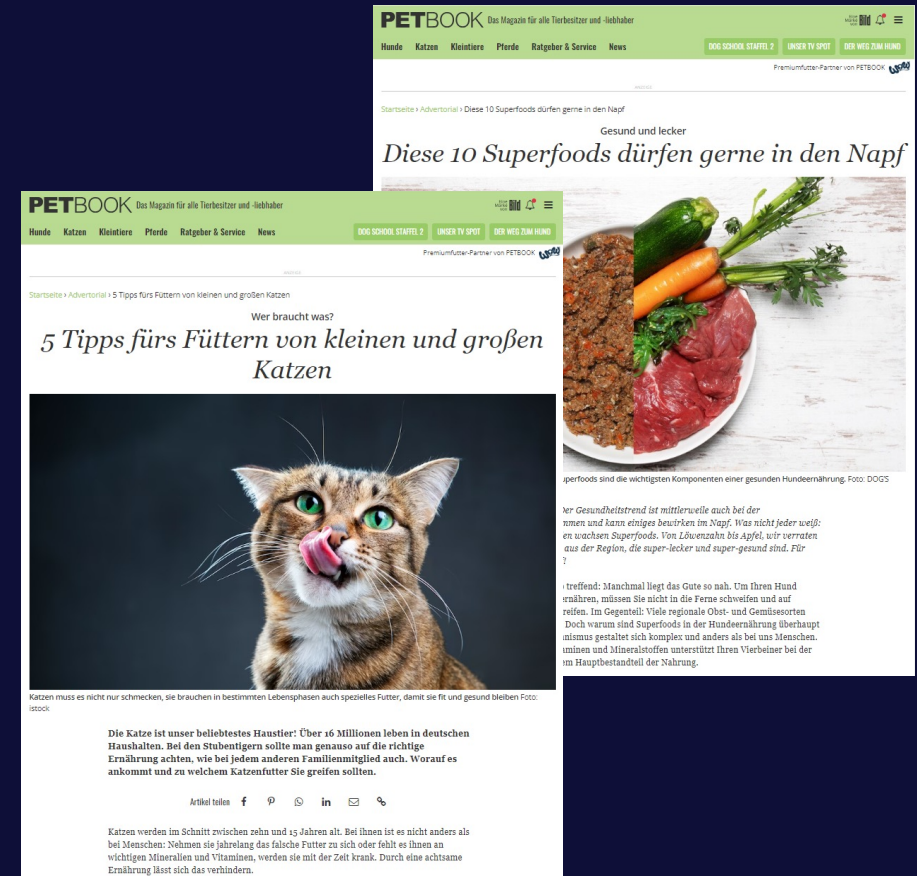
PETBOOK Das Magazin für alle Tierbesitzer und -liebhaber

Hunde Katzen Kleintiere Pferde Ratgeber & Service News DOG SCHOOL STAFFEL 2 UNSER TV SPOT DER WEG ZUM HUND

Premiumfutter-Partner von PETBOOK

Startseite › Advertorial › Diese 10 Superfoods dürfen gerne in den Napf

Gesund und lecker

Diese 10 Superfoods dürfen gerne in den Napf

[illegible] Superfoods sind die wichtigsten Komponenten einer gesunden Hundeernährung. Foto: DOG'S

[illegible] Der Gesundheitstrend ist mittlerweile auch bei der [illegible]mmen und kann einiges bewirken im Napf. Was nicht jeder weiß: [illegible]en wachsen Superfoods. Von Löwenzahn bis Apfel, wir verraten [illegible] aus der Region, die super-lecker und super-gesund sind. Für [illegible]?

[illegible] treffend: Manchmal liegt das Gute so nah. Um Ihren Hund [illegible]ernähren, müssen Sie nicht in die Ferne schweifen und auf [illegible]reifen. Im Gegenteil: Viele regionale Obst- und Gemüsesorten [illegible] Doch warum sind Superfoods in der Hundeernährung überhaupt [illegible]nismus gestaltet sich komplex und anders als bei uns Menschen. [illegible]aminen und Mineralstoffen unterstützt Ihren Vierbeiner bei der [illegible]em Hauptbestandteil der Nahrung.

PETBOOK Das Magazin für alle Tierbesitzer und -liebhaber

Hunde Katzen Kleintiere Pferde Ratgeber & Service News DOG SCHOOL STAFFEL 2 UNSER TV SPOT DER WEG ZUM HUND

Premiumfutter-Partner von PETBOOK

Startseite › Advertorial › 5 Tipps fürs Füttern von kleinen und großen Katzen

Wer braucht was?

5 Tipps fürs Füttern von kleinen und großen Katzen

Katzen muss es nicht nur schmecken, sie brauchen in bestimmten Lebensphasen auch spezielles Futter, damit sie fit und gesund bleiben Foto: istock

Die Katze ist unser beliebtestes Haustier! Über 16 Millionen leben in deutschen Haushalten. Bei den Stubentigern sollte man genauso auf die richtige Ernährung achten, wie bei jedem anderen Familienmitglied auch. Worauf es ankommt und zu welchem Katzenfutter Sie greifen sollten.

Artikel teilen

Katzen werden im Schnitt zwischen zehn und 15 Jahren alt. Bei ihnen ist es nicht anders als bei Menschen: Nehmen sie jahrelang das falsche Futter zu sich oder fehlt es ihnen an wichtigen Mineralien und Vitaminen, werden sie mit der Zeit krank. Durch eine achtsame Ernährung lässt sich das verhindern.